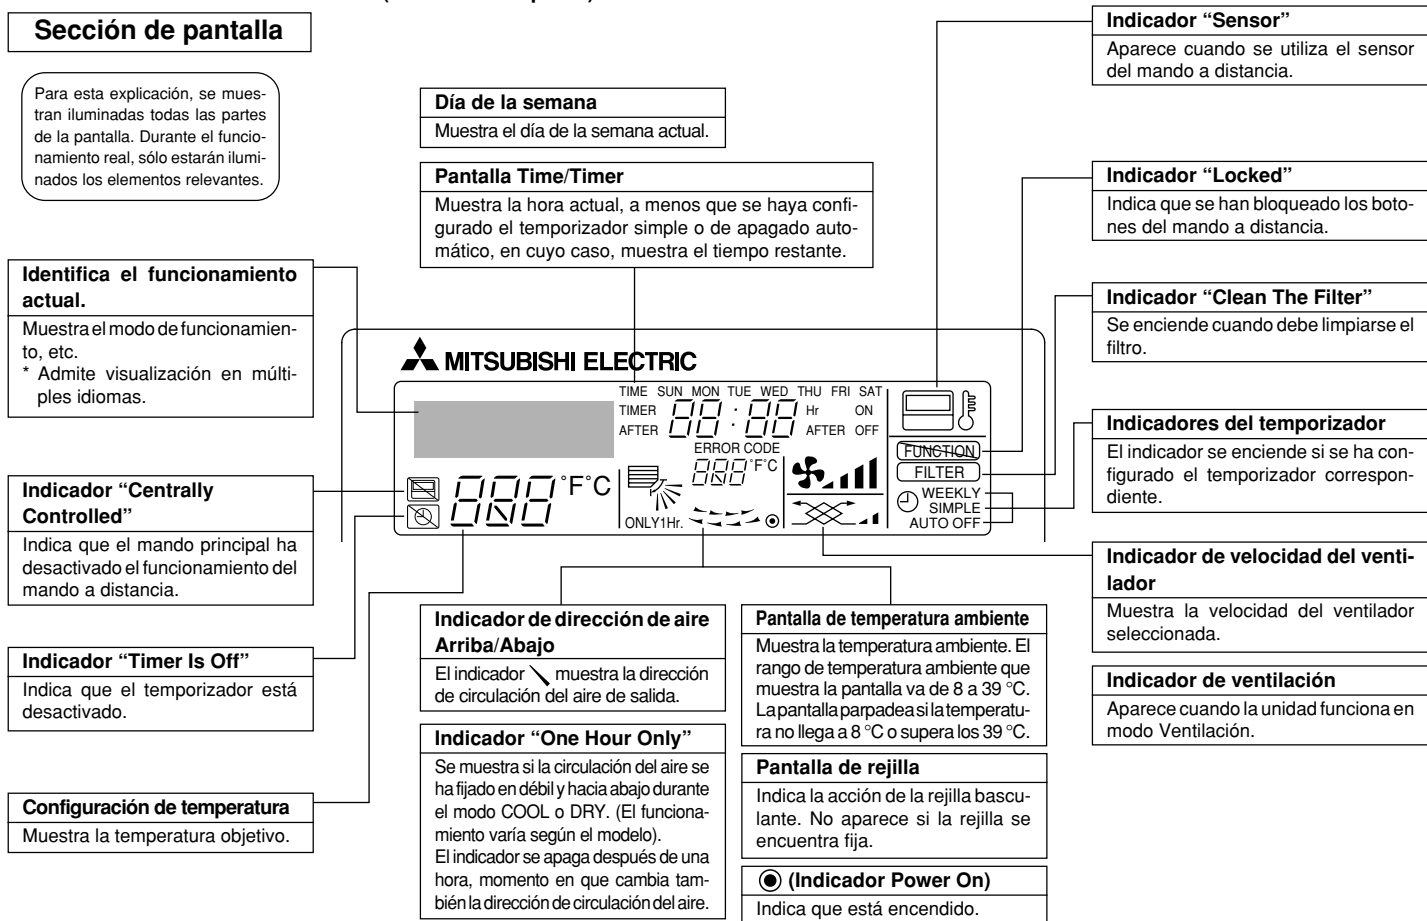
Sección de pantalla

Para esta explicación, se muestran iluminadas todas las partes de la pantalla. Durante el funcionamiento real, sólo estarán iluminados los elementos relevantes.

Día de la semana
Muestra el día de la semana actual.

Pantalla Time/Timer
Muestra la hora actual, a menos que se haya configurado el temporizador simple o de apagado automático, en cuyo caso, muestra el tiempo restante.

Indicador "Sensor"
Aparece cuando se utiliza el sensor del mando a distancia.

Indicador "Locked"
Indica que se han bloqueado los botones del mando a distancia.

Indicador "Clean The Filter"
Se enciende cuando debe limpiarse el filtro.

Identifica el funcionamiento actual.
Muestra el modo de funcionamiento, etc.
* Admite visualización en múltiples idiomas.

MITSUBISHI ELECTRIC

TIME SUN MON TUE WED THU FRI SAT
TIMER AFTER 88:88 Hr AFTER ON OFF
ERROR CODE 888 °F°C
888 °F°C
ONLY1Hr.
FUNCTION
FILTER
WEEKLY
SIMPLE
AUTO OFF

Indicadores del temporizador
El indicador se enciende si se ha configurado el temporizador correspondiente.

Indicador "Centrally Controlled"
Indica que el mando principal ha desactivado el funcionamiento del mando a distancia.

Indicador de velocidad del ventilador
Muestra la velocidad del ventilador seleccionada.

Indicador de ventilación
Aparece cuando la unidad funciona en modo Ventilación.

Indicador de dirección de aire Arriba/Abajo
El indicador muestra la dirección de circulación del aire de salida.

Pantalla de temperatura ambiente
Muestra la temperatura ambiente. El rango de temperatura ambiente que muestra la pantalla va de 8 a 39 °C. La pantalla parpadea si la temperatura no llega a 8 °C o supera los 39 °C.

Indicador "Timer Is Off"
Indica que el temporizador está desactivado.

Indicador "One Hour Only"
Se muestra si la circulación del aire se ha fijado en débil y hacia abajo durante el modo COOL o DRY. (El funcionamiento varía según el modelo).
El indicador se apaga después de una hora, momento en que cambia también la dirección de circulación del aire.

Pantalla de rejilla
Indica la acción de la rejilla basculante. No aparece si la rejilla se encuentra fija.

Configuración de temperatura
Muestra la temperatura objetivo.

◉ (Indicador Power On)
Indica que está encendido.